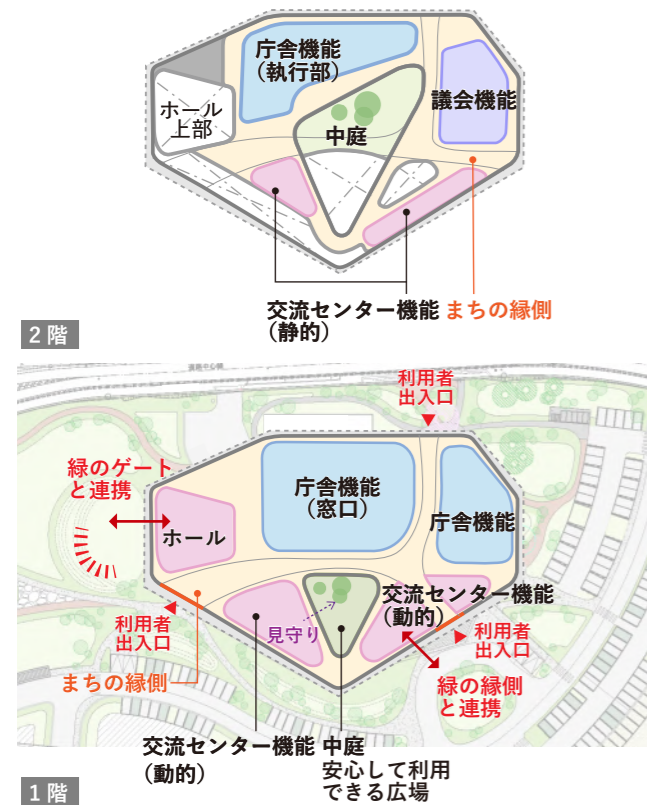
庁舎機能
（執行部）

ホール
上部

中庭

議会機能

交流センター機能
（静的）

まちの縁側

2 階

利用者
出入口

緑のゲート
と連携

庁舎機能
（窓口）

庁舎機能

ホール

交流センター機能
（動的）

利用者
出入口

見守り

利用者
出入口

まちの縁側

緑の縁側
と連携

交流センター機能
（動的）

中庭
安心して利用
できる広場

1 階